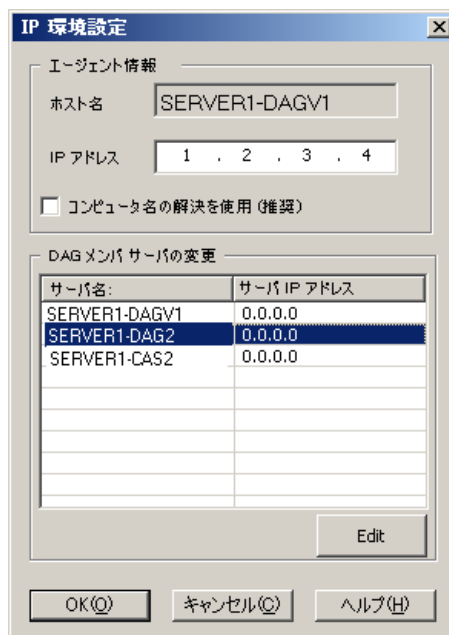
IP 環境設定

エージェント情報

ホスト名 SERVER1-DAGV1

IP アドレス 1 . 2 . 3 . 4

コンピュータ名の解決を使用 (推奨)

DAG メンバ サーバの変更

| サーバ名: | サーバ IP アドレス |
|---|---|
| SERVER1-DAGV1 | 0.0.0.0 |
| SERVER1-DAG2 | 0.0.0.0 |
| SERVER1-CAS2 | 0.0.0.0 |

Edit

OK(O) キャンセル(C) ヘルプ(H)